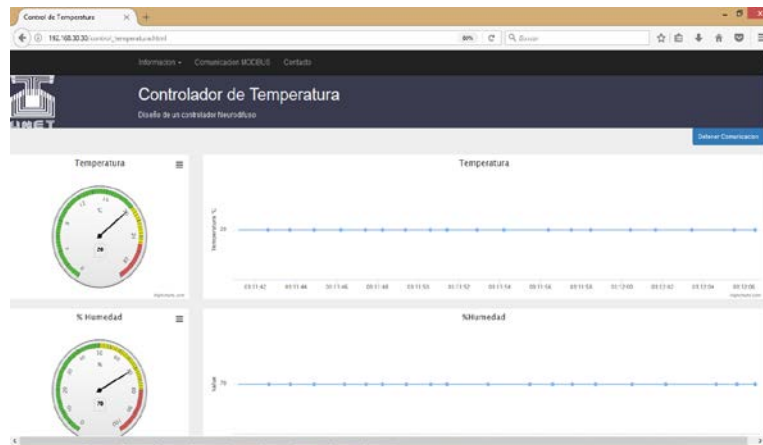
Control de Temperatura ×  +

192.168.30.30/control_temperatura.html    80%  C  Q Buscar

Informacion ▾   Comunicacion MODBUS   Contacto

UNET

Controlador de Temperatura

Diseño de un controlador Neurodifuso

Detener Comunicacion

Temperatura ≡

°C

20

Highcharts.com

Temperatura

Temperatura °C

20

03:11:42   03:11:44   03:11:46   03:11:48   03:11:50   03:11:52   03:11:54   03:11:56   03:11:58   03:12:00   03:12:02   03:12:04   03:12:06

Highcharts.com

% Humedad ≡

%

70

%Humedad

Values

70